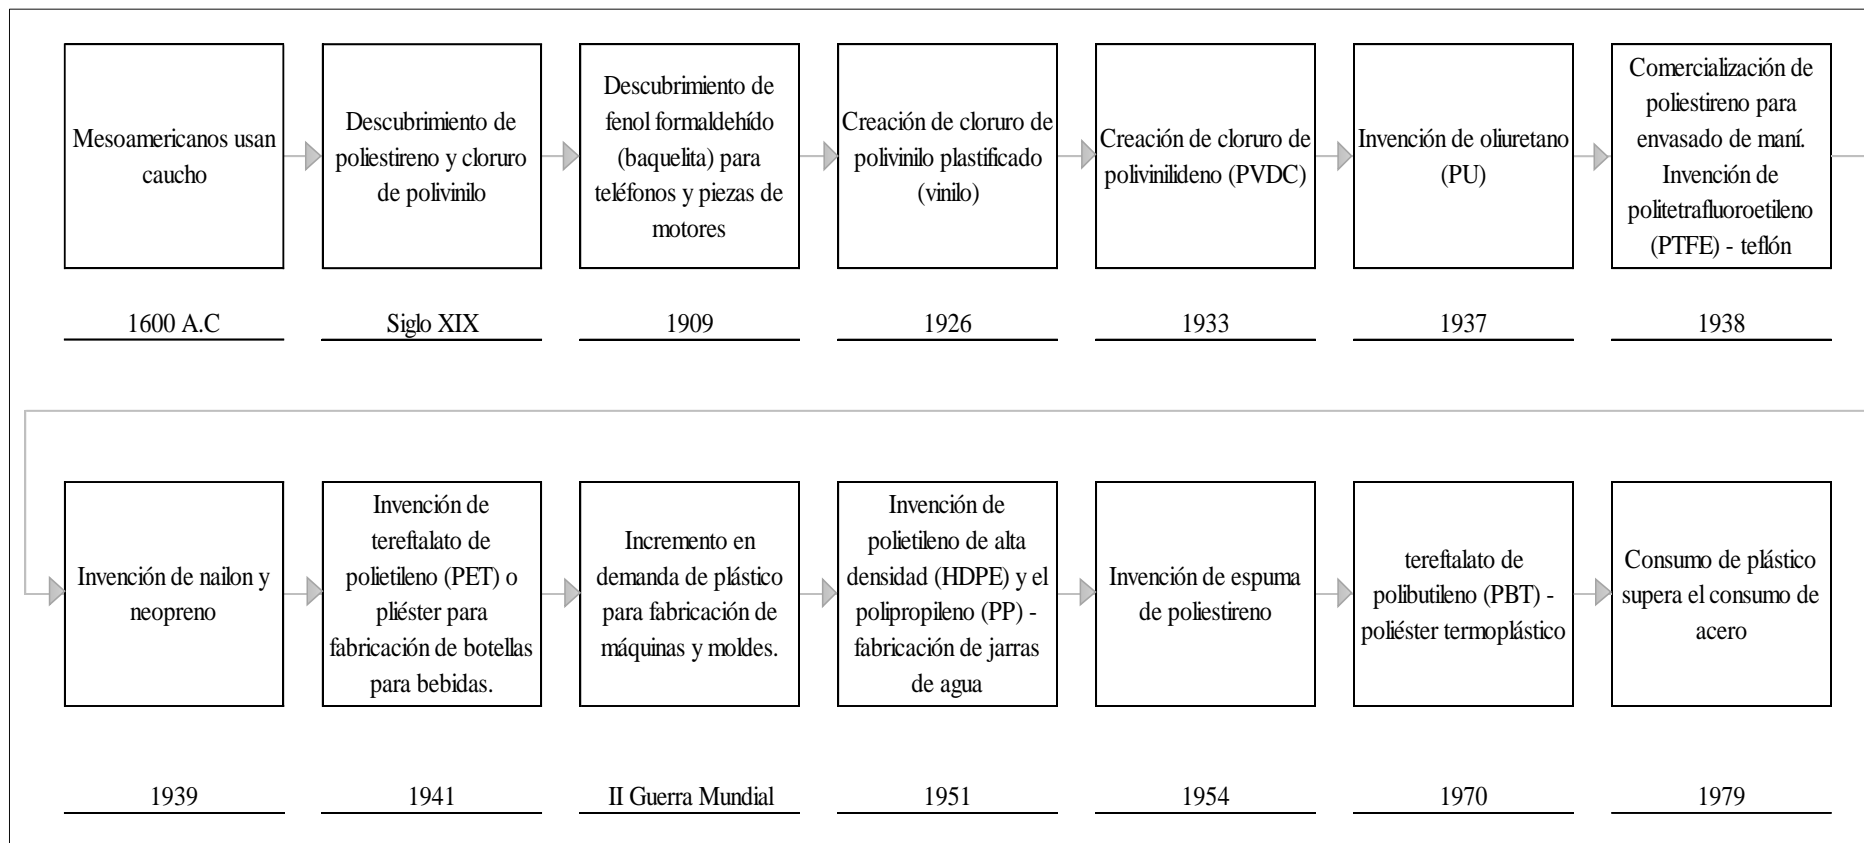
Mesoamericanos usan caucho

1600 A.C

Descubrimiento de poliestireno y cloruro de polivinilo

Siglo XIX

Descubrimiento de fenol formaldehído (baquelita) para teléfonos y piezas de motores

1909

Creación de cloruro de polivinilo plastificado (vinilo)

1926

Creación de cloruro de polivinilideno (PVDC)

1933

Invención de oliuretano (PU)

1937

Comercialización de poliestireno para envasado de maní. Invención de politetrafluoroetileno (PTFE) - teflón

1938

Invención de nailon y neopreno

1939

Invención de tereftalato de polietileno (PET) o pliéster para fabricación de botellas para bebidas.

1941

Incremento en demanda de plástico para fabricación de máquinas y moldes.

II Guerra Mundial

Invención de polietileno de alta densidad (HDPE) y el polipropileno (PP) - fabricación de jarras de agua

1951

Invención de espuma de poliestireno

1954

tereftalato de polibutileno (PBT) - poliéster termoplástico

1970

Consumo de plástico supera el consumo de acero

1979